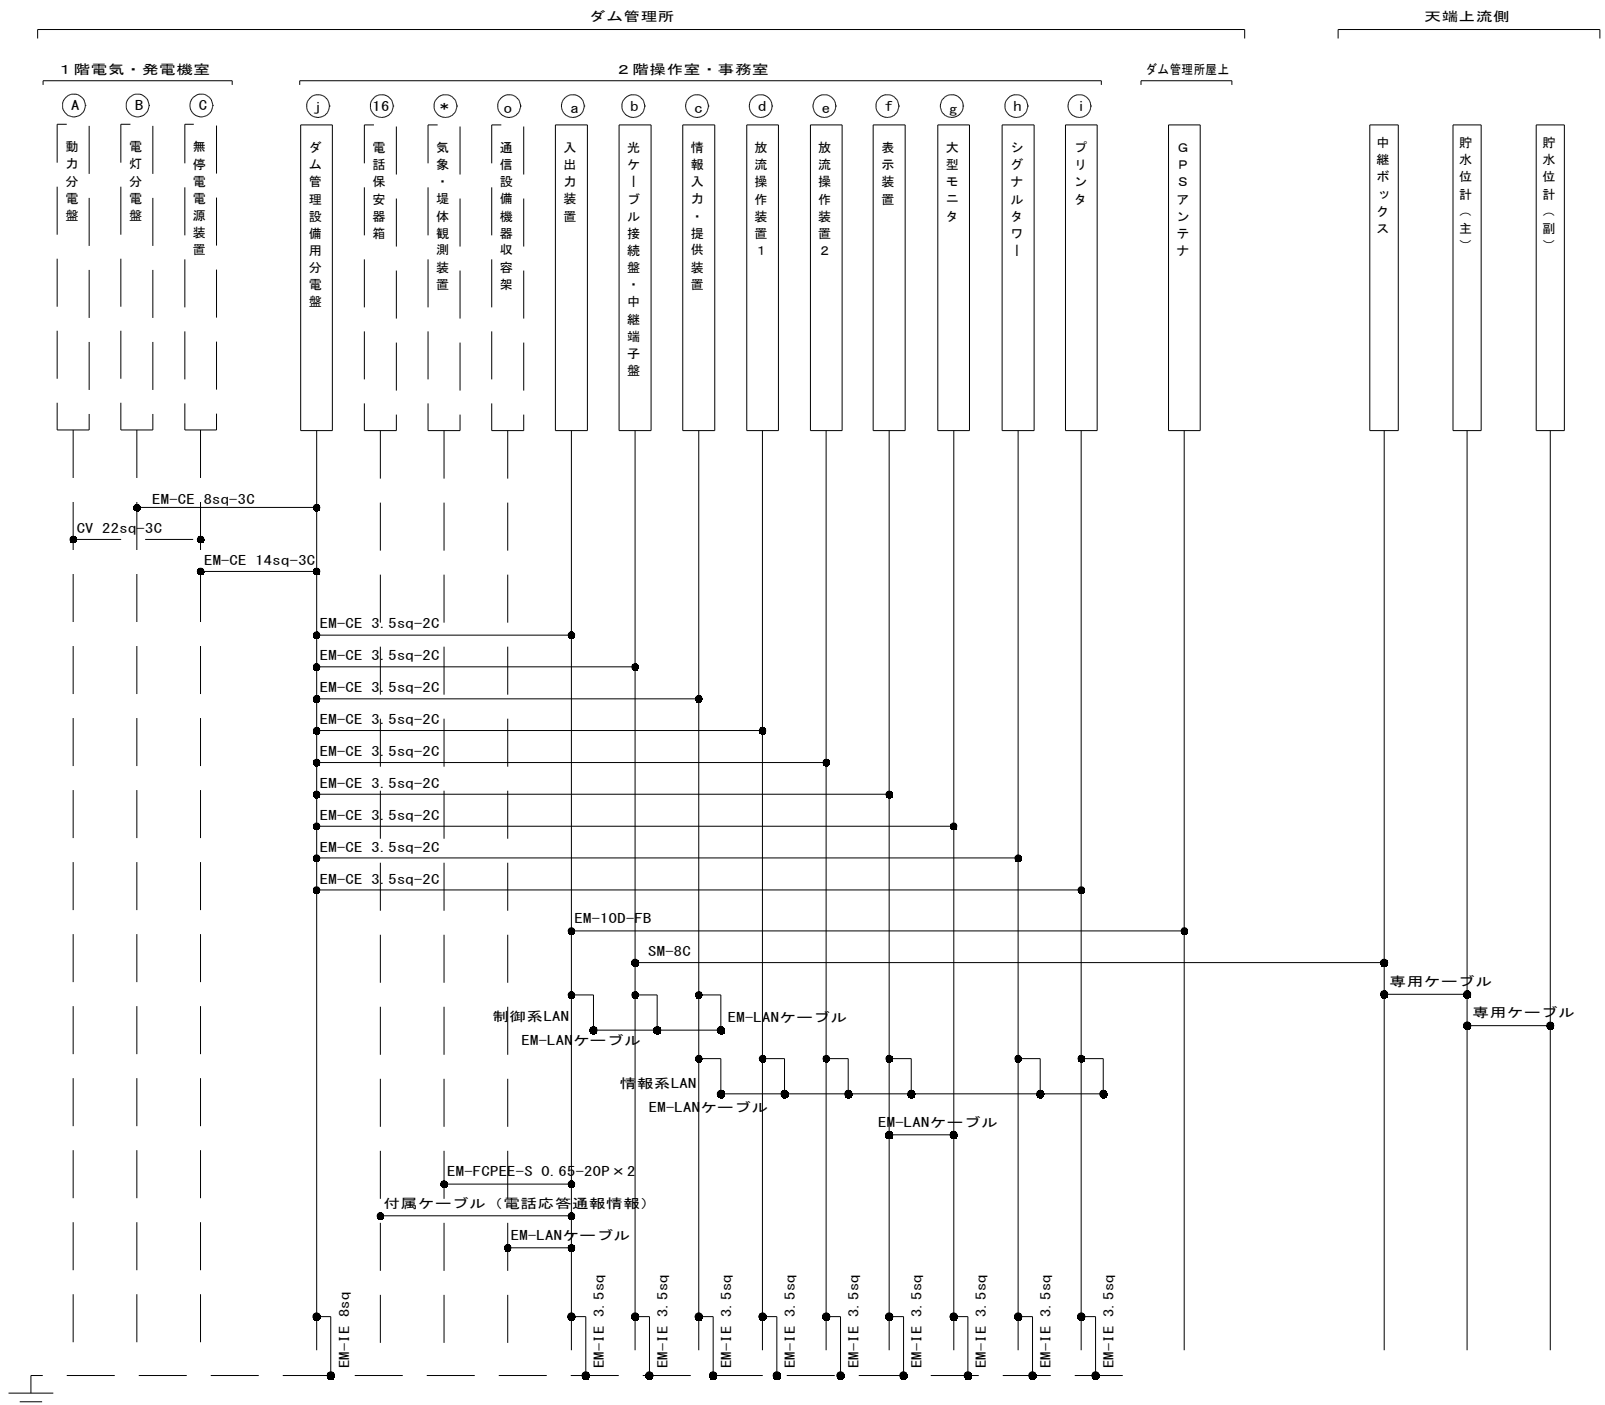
ダム管理所

天端上流側

１階電気・発電機室

２階操作室・事務室

ダム管理所屋上

Ⓐ 動力分電盤

Ⓑ 電灯分電盤

Ⓒ 無停電電源装置

ⓙ ダム管理設備用分電盤

⑯ 電話保安器箱

⊛ 気象・堤体観測装置

ⓞ 通信設備機器収容架

ⓐ 入出力装置

ⓑ 光ケーブル接続盤・中継端子盤

ⓒ 情報入力・提供装置

ⓓ 放流操作装置１

ⓔ 放流操作装置２

ⓕ 表示装置

ⓖ 大型モニタ

ⓗ シグナルタワー

ⓘ プリンタ

ＧＰＳアンテナ

中継ボックス

貯水位計（主）

貯水位計（副）

EM-CE 8sq-3C

CV 22sq-3C

EM-CE 14sq-3C

EM-CE 3.5sq-2C

EM-CE 3.5sq-2C

EM-CE 3.5sq-2C

EM-CE 3.5sq-2C

EM-CE 3.5sq-2C

EM-CE 3.5sq-2C

EM-CE 3.5sq-2C

EM-CE 3.5sq-2C

EM-CE 3.5sq-2C

EM-10D-FB

SM-8C

専用ケーブル

専用ケーブル

制御系LAN

EM-LANケーブル

EM-LANケーブル

情報系LAN

EM-LANケーブル

EM-LANケーブル

EM-FCPEE-S 0.65-20P×2

付属ケーブル（電話応答通報情報）

EM-LANケーブル

EM-IE 8sq

EM-IE 3.5sq

EM-IE 3.5sq

EM-IE 3.5sq

EM-IE 3.5sq

EM-IE 3.5sq

EM-IE 3.5sq

EM-IE 3.5sq

EM-IE 3.5sq

EM-IE 3.5sq